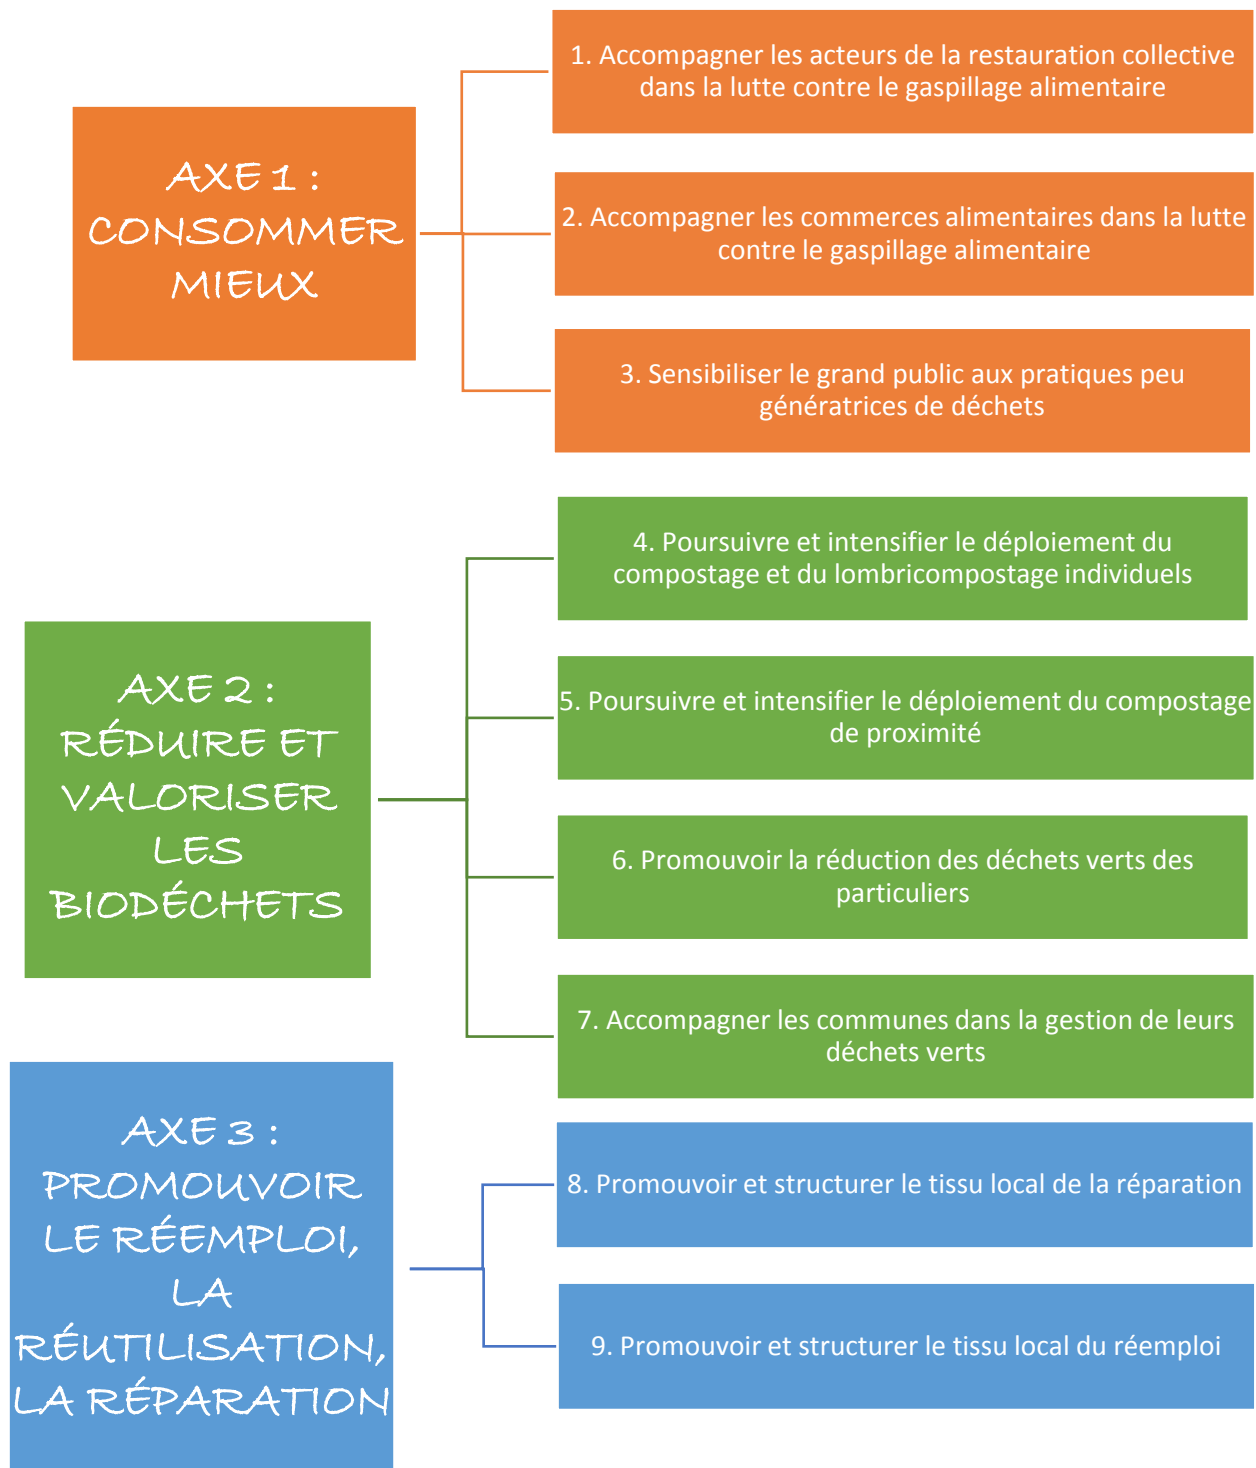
AXE 1 : CONSOMMER MIEUX

1. Accompagner les acteurs de la restauration collective dans la lutte contre le gaspillage alimentaire

2. Accompagner les commerces alimentaires dans la lutte contre le gaspillage alimentaire

3. Sensibiliser le grand public aux pratiques peu génératrices de déchets

AXE 2 : RÉDUIRE ET VALORISER LES BIODÉCHETS

4. Poursuivre et intensifier le déploiement du compostage et du lombricompostage individuels

5. Poursuivre et intensifier le déploiement du compostage de proximité

6. Promouvoir la réduction des déchets verts des particuliers

7. Accompagner les communes dans la gestion de leurs déchets verts

AXE 3 : PROMOUVOIR LE RÉEMPLOI, LA RÉUTILISATION, LA RÉPARATION

8. Promouvoir et structurer le tissu local de la réparation

9. Promouvoir et structurer le tissu local du réemploi